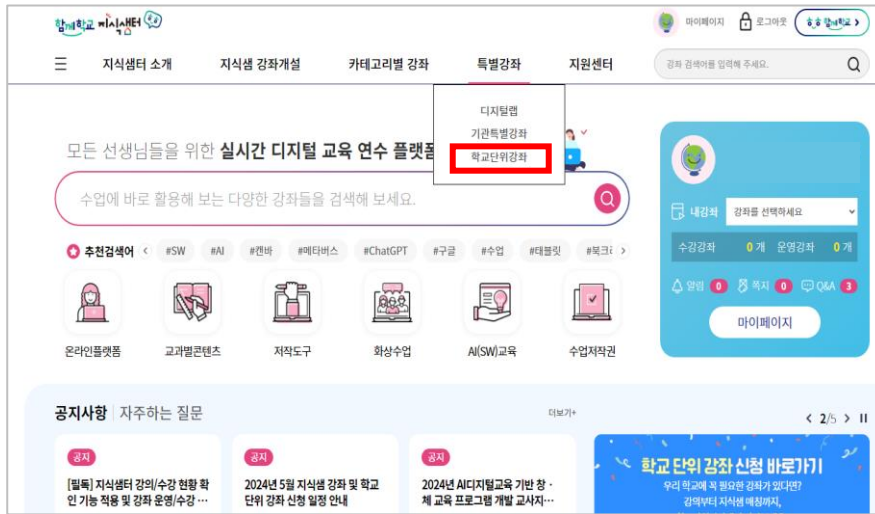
함께학교 지식샘터

마이페이지 로그아웃 함께학교

지식샘터 소개 지식샘 강좌개설 카테고리별 강좌 특별강좌 지원센터

강좌 검색어를 입력해 주세요.

디지털랩
기관특별강좌
학교단위강좌

모든 선생님들을 위한 실시간 디지털 교육 연수 플랫폼

수업에 바로 활용해 보는 다양한 강좌들을 검색해 보세요.

추천검색어 #SW #AI #캔바 #메타버스 #ChatGPT #구글 #수업 #태블릿 #북크

온라인플랫폼 교과별콘텐츠 저작도구 화상수업 AI(SW)교육 수업저작권

내강좌 강좌를 선택하세요
수강강좌 0개 운영강좌 0개
알림 0 쪽지 0 Q&A 3
마이페이지

공지사항 자주하는 질문 더보기+ 2/5

공지
[필독] 지식샘터 강의/수강 현황 확인 기능 적용 및 강좌 운영/수강 ···

공지
2024년 5월 지식샘 강좌 및 학교단위 강좌 신청 일정 안내

공지
2024년 AI디지털교육 기반 창·체 교육 프로그램 개발 교사지···

학교 단위 강좌 신청 바로가기
우리 학교에 꼭 필요한 강좌가 있다면?
강의부터 지식샘 매칭까지,